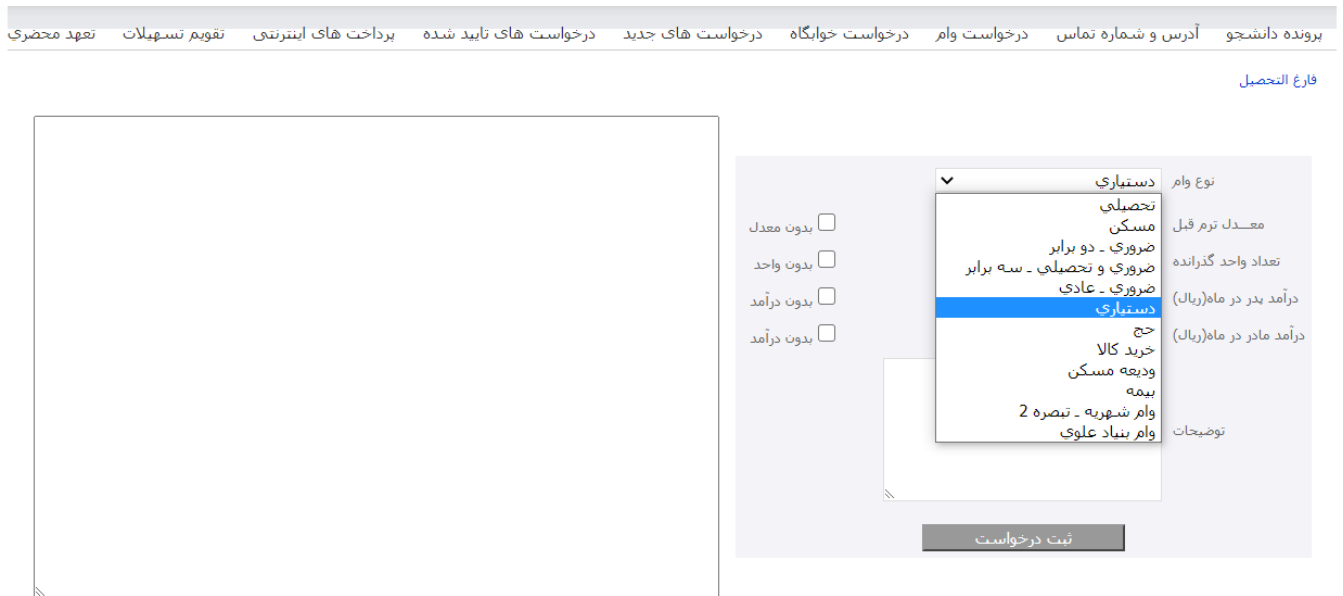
پرونده دانشجو آدرس و شماره تماس درخواست وام درخواست خوابگاه درخواست های جدید درخواست های تایید شده پرداخت های اینترنتی تقویم تسهیلات تعهد محضری

فارغ التحصیل

نوع وام دستیاري

معـــدل ترم قبل

تعداد واحد گذرانده

درآمد پدر در ماه(ریال)

درآمد مادر در ماه(ریال)

توضیحات

تحصیلي
مسكن
ضروري ـ دو برابر
ضروري و تحصیلي ـ سه برابر
ضروري ـ عادي
دستیاري
حج
خرید كالا
ودیعه مسكن
بیمه
وام شهریه ـ تبصره 2
وام بنیاد علوي

بدون معدل
بدون واحد
بدون درآمد
بدون درآمد

ثبت درخواست